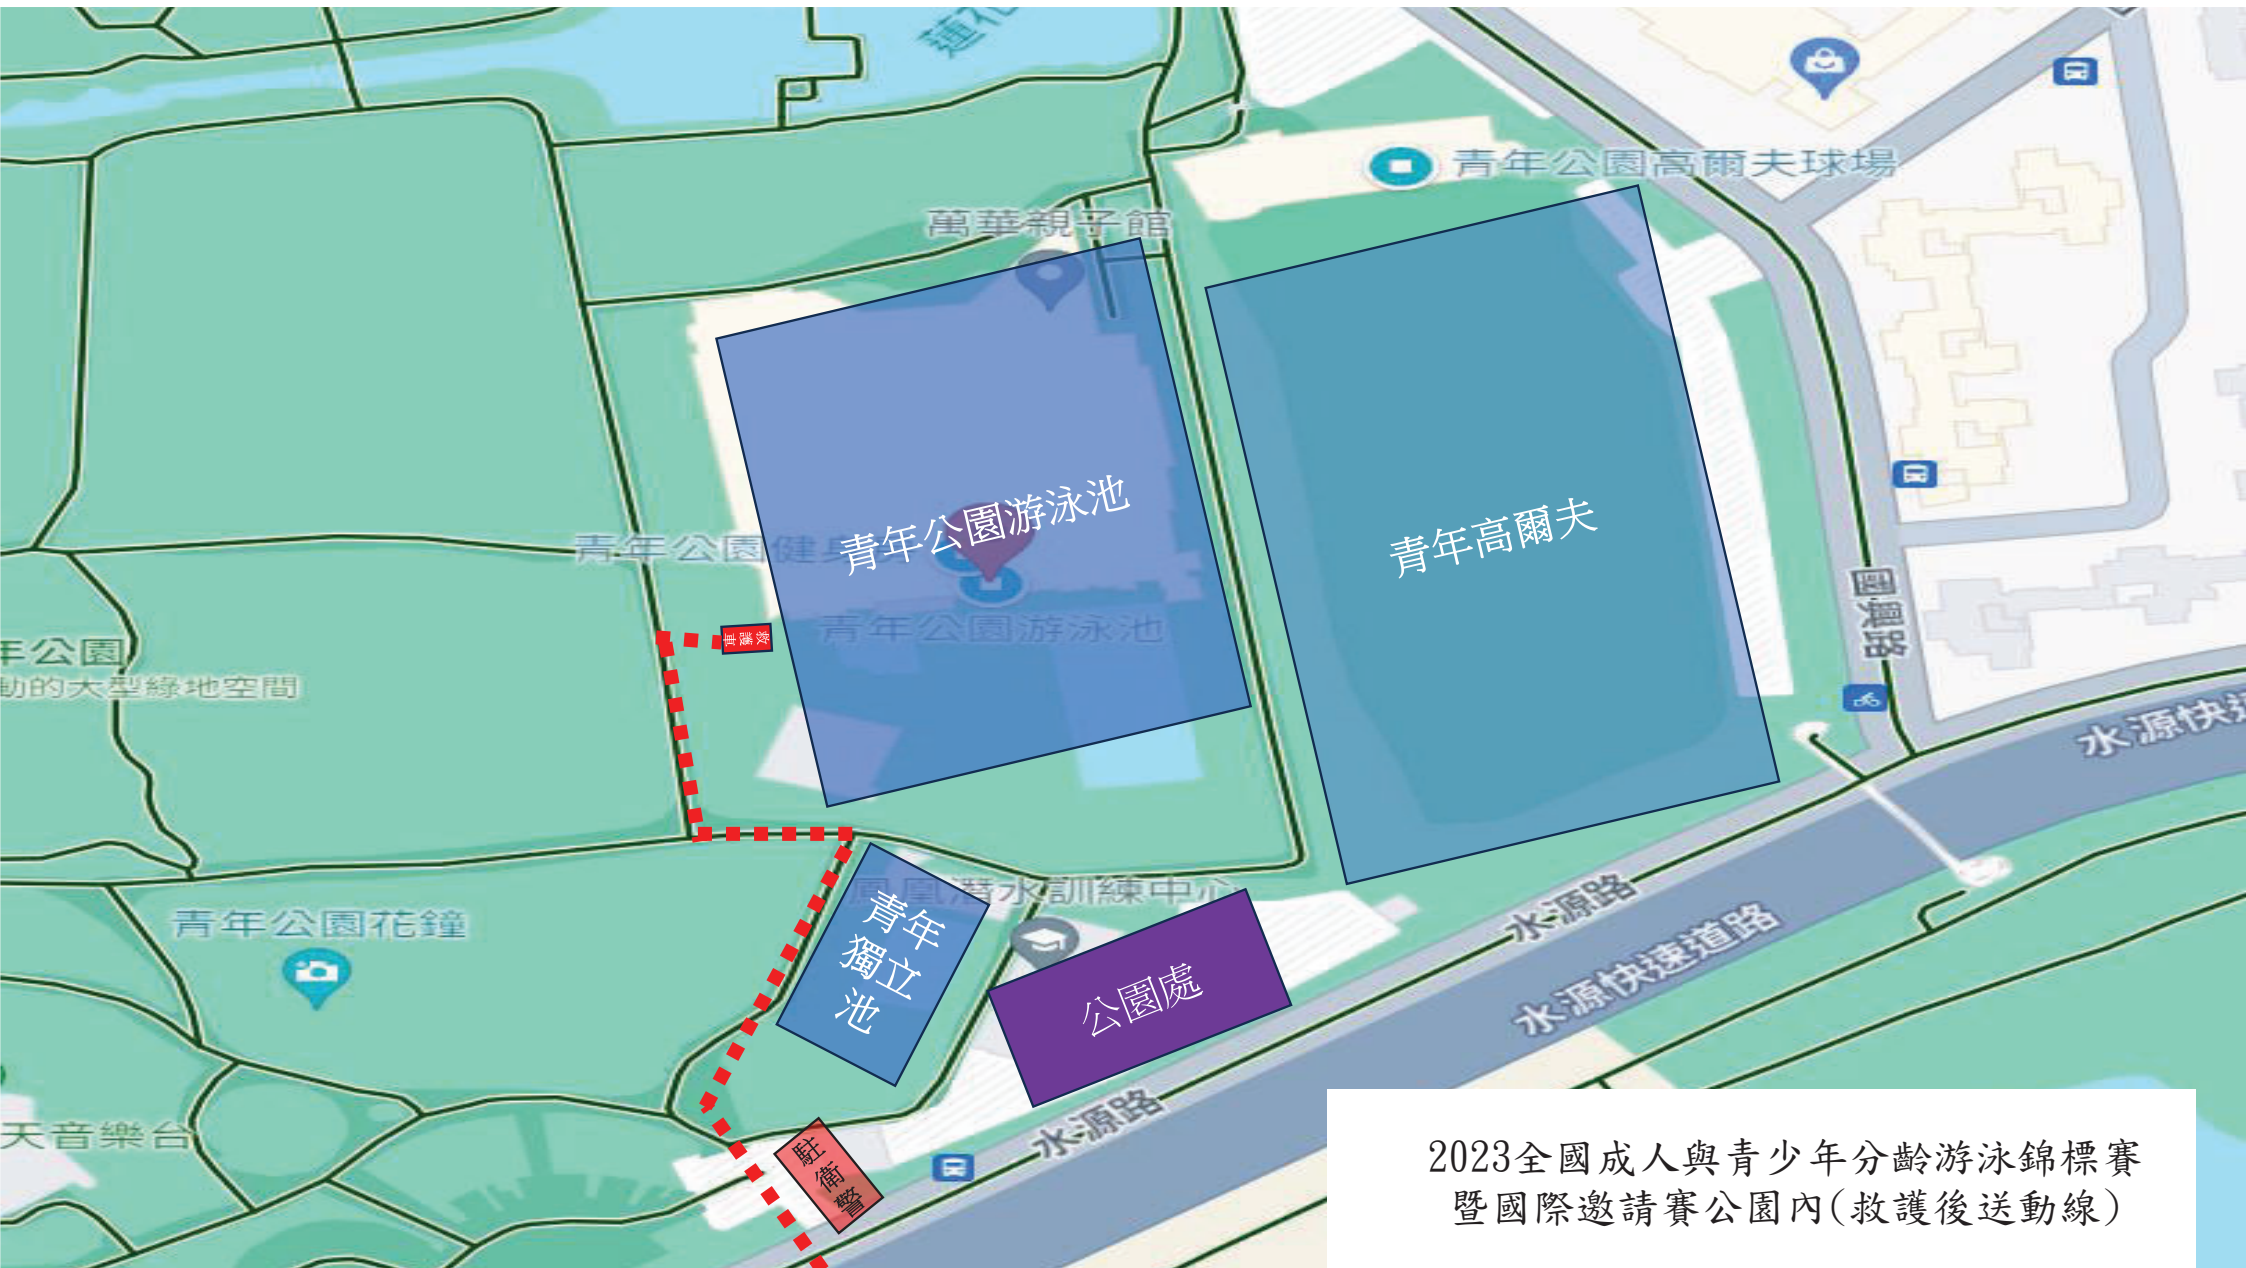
青年公園高爾夫球場

萬華親子館

青年公園游泳池

青年高爾夫

青年公園健身

青年公園游泳池

救護車

年公園
動的大型綠地空間

國興路

水源快

鳳凰潛水訓練中心

青年公園花鐘

青年
獨立
池

公園處

水源路

水源快速道路

天音樂台

水源路

駐衛警

2023全國成人與青少年分齡游泳錦標賽暨國際邀請賽公園內(救護後送動線)